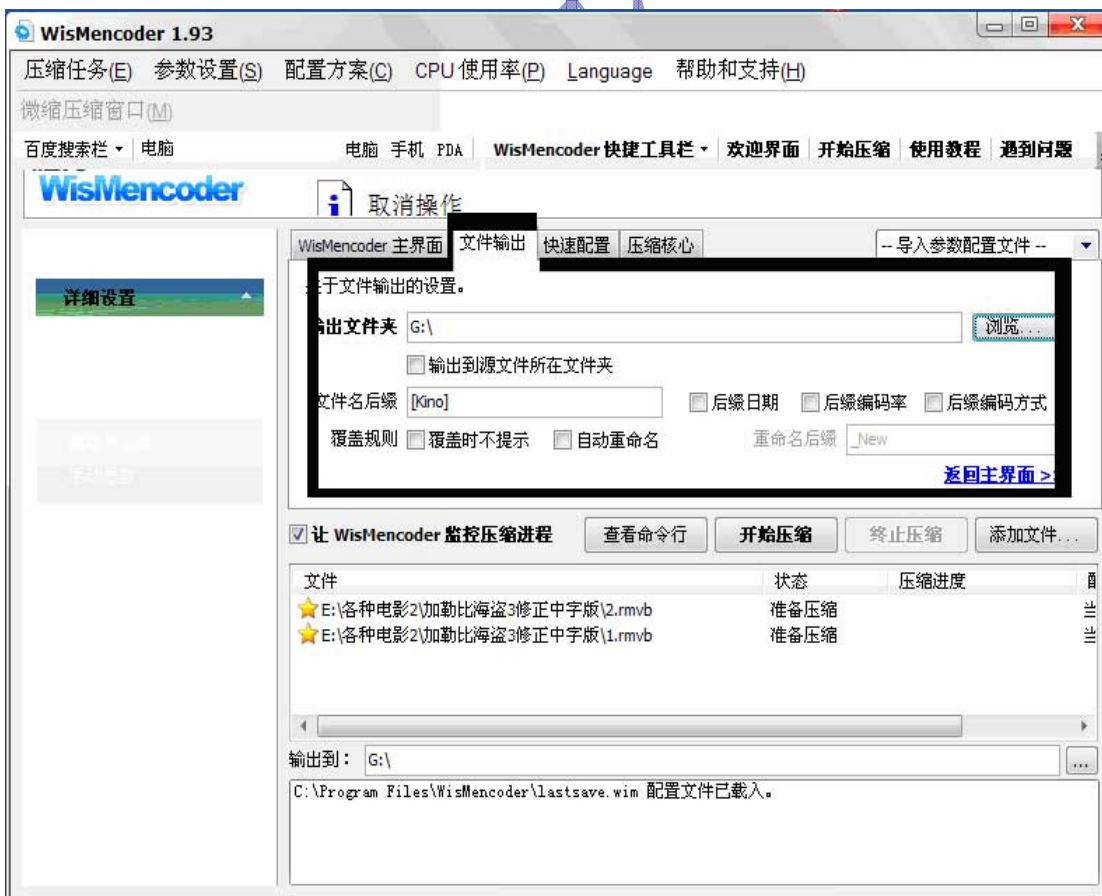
WisMencoder 1.93

压缩任务(E) 参数设置(S) 配置方案(C) CPU 使用率(P) Language 帮助和支持(H)

微缩压缩窗口(M)

百度搜索栏 ▾ 电脑 电脑 手机 PDA WisMencoder 快捷工具栏 ▾ 欢迎界面 开始压缩 使用教程 遇到问题

WisMencoder

取消操作

WisMencoder 主界面 文件输出 快速配置 压缩核心 -- 导入参数配置文件 --

详细设置

关于文件输出的设置。

输出文件夹 G:\ 浏览...

输出到源文件所在文件夹

文件名后缀 [Kino] 后缀日期 后缀编码率 后缀编码方式

覆盖规则 覆盖时不提示 自动重命名 重命名后缀 _New

返回主界面 >>

让 WisMencoder 监控压缩进程 查看命令行 开始压缩 终止压缩 添加文件...

| 文件 | 状态 | 压缩进度 |
|---|---|---|
| E:\各种电影2\加勒比海盗3修正中字版\2.rmvb | 准备压缩 | |
| E:\各种电影2\加勒比海盗3修正中字版\1.rmvb | 准备压缩 | |

输出到: G:\ ...

C:\Program Files\WisMencoder\lastsave.wim 配置文件已载入。